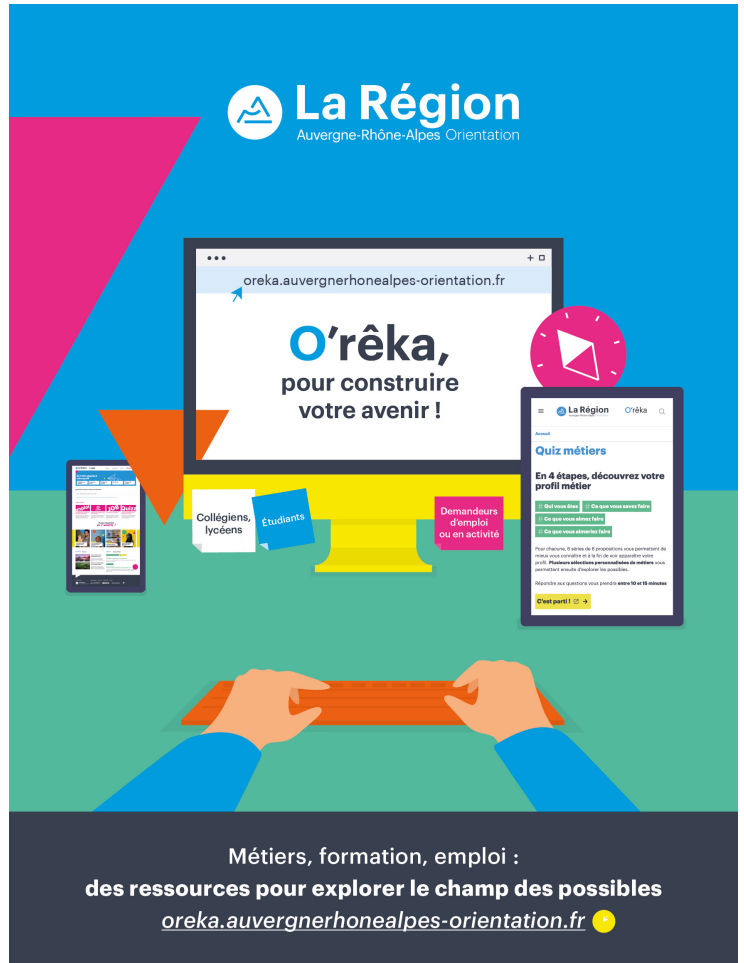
La Région
Auvergne-Rhône-Alpes Orientation

oreka.auvergnerhonealpes-orientation.fr

O'rêka,
pour construire votre avenir !

Collégiens, lycéens

Étudiants

Demandeurs d'emploi ou en activité

La Région

O'rêka

Accueil

Quiz métiers

En 4 étapes, découvrez votre profil métier

Qui vous êtes

Ce que vous savez faire

Ce que vous aimez faire

Ce que vous aimeriez faire

Pour chacune, 6 séries de 6 propositions vous permettent de mieux vous connaître et à la fin de voir apparaître votre profil. Plusieurs sélections personnalisées de métiers vous permettant ensuite d'explorer les possibles.

Répondre aux questions vous prendra entre 10 et 15 minutes

C'est parti !

Métiers, formation, emploi :
des ressources pour explorer le champ des possibles
oreka.auvergnerhonealpes-orientation.fr